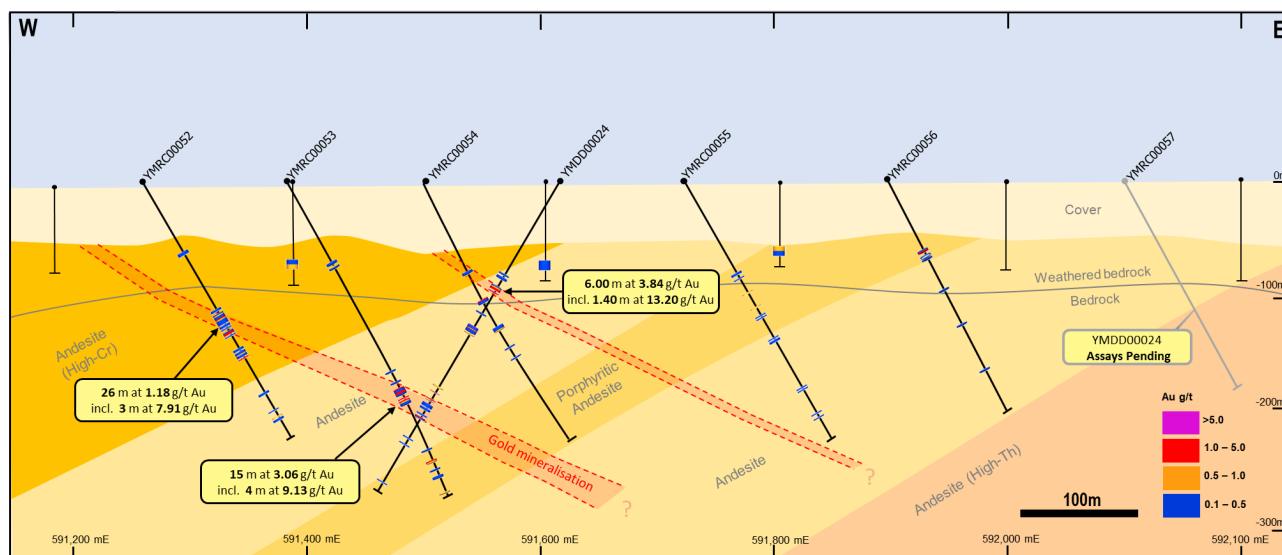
W

E

YMRC00052
YMRC00053
YMRC00054
YMDD00024
YMRC00055
YMRC00056
YMRC00057

0m

Cover

Weathered bedrock

Bedrock

-100m

6.00 m at 3.84 g/t Au
incl. 1.40 m at 13.20 g/t Au

YMDD00024
Assays Pending

Andesite (High-Cr)

26 m at 1.18 g/t Au
incl. 3 m at 7.91 g/t Au

Porphyritic Andesite

Andesite

-200m

Au g/t
>5.0
1.0 – 5.0
0.5 – 1.0
0.1 – 0.5

Gold mineralisation

15 m at 3.06 g/t Au
incl. 4 m at 9.13 g/t Au

Andesite

?

?

Andesite (High-Th)

100m

-300m

591,200 mE
591,400 mE
591,600 mE
591,800 mE
592,000 mE
592,100 mE